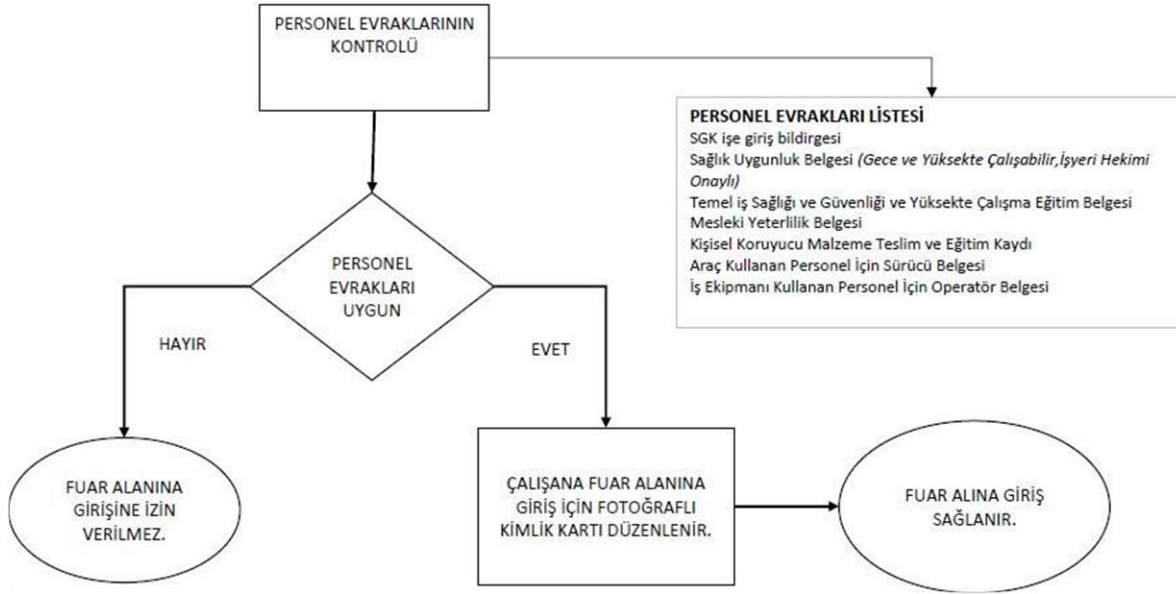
PERSONEL EVRAKLARININ KONTROLÜ

PERSONEL EVRAKLARI LİSTESİ
SGK işe giriş bildirgesi
Sağlık Uygunluk Belgesi (Gece ve Yüksekte Çalışabilir,İşyeri Hekimi Onaylı)
Temel iş Sağlığı ve Güvenliği ve Yüksekte Çalışma Eğitim Belgesi
Mesleki Yeterlilik Belgesi
Kişisel Koruyucu Malzeme Teslim ve Eğitim Kaydı
Araç Kullanan Personel İçin Sürücü Belgesi
İş Ekipmanı Kullanan Personel İçin Operatör Belgesi

PERSONEL EVRAKLARI UYGUN

HAYIR

EVET

FUAR ALANINA GİRİŞİNE İZİN VERİLMEZ.

ÇALIŞANA FUAR ALANINA GİRİŞ İÇİN FOTOĞRAFLI KİMLİK KARTI DÜZENLENİR.

FUAR ALINA GİRİŞ SAĞLANIR.